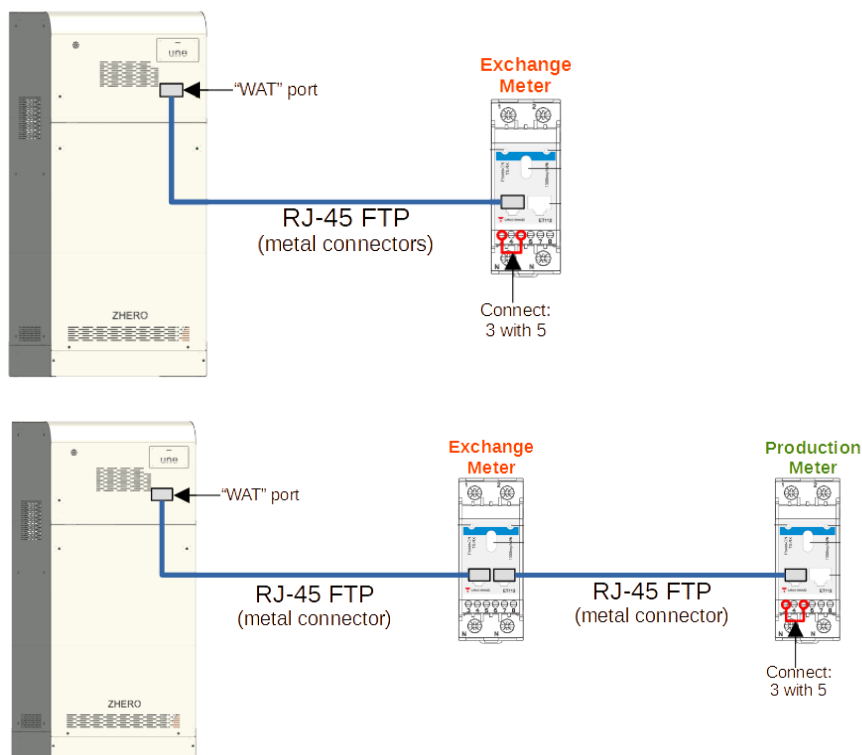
une

"WAT" port

Exchange Meter

RJ-45 FTP
(metal connectors)

ZHERO

Connect:
3 with 5

une

"WAT" port

Exchange Meter

Production Meter

RJ-45 FTP
(metal connector)

RJ-45 FTP
(metal connector)

ZHERO

Connect:
3 with 5